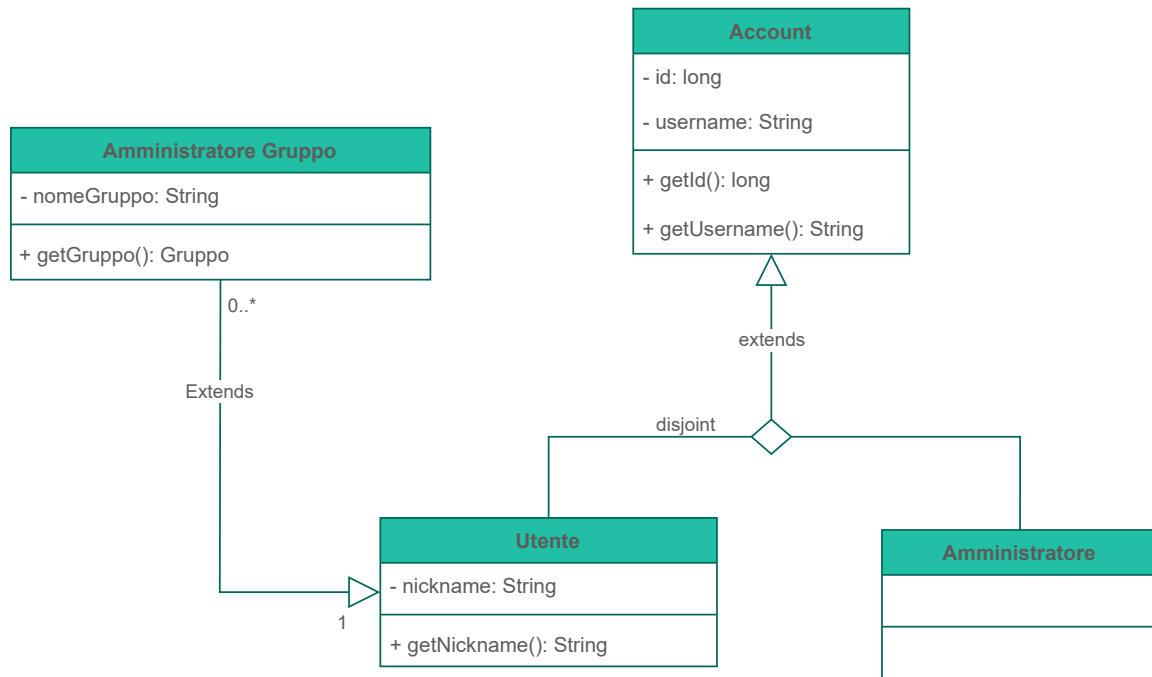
Account
- id: long
- username: String
+ getId(): long
+ getUsername(): String

Amministratore Gruppo
- nomeGruppo: String
+ getGruppo(): Gruppo

0..*
Extends
1

extends
disjoint

Utente
- nickname: String
+ getNickname(): String

Amministratore